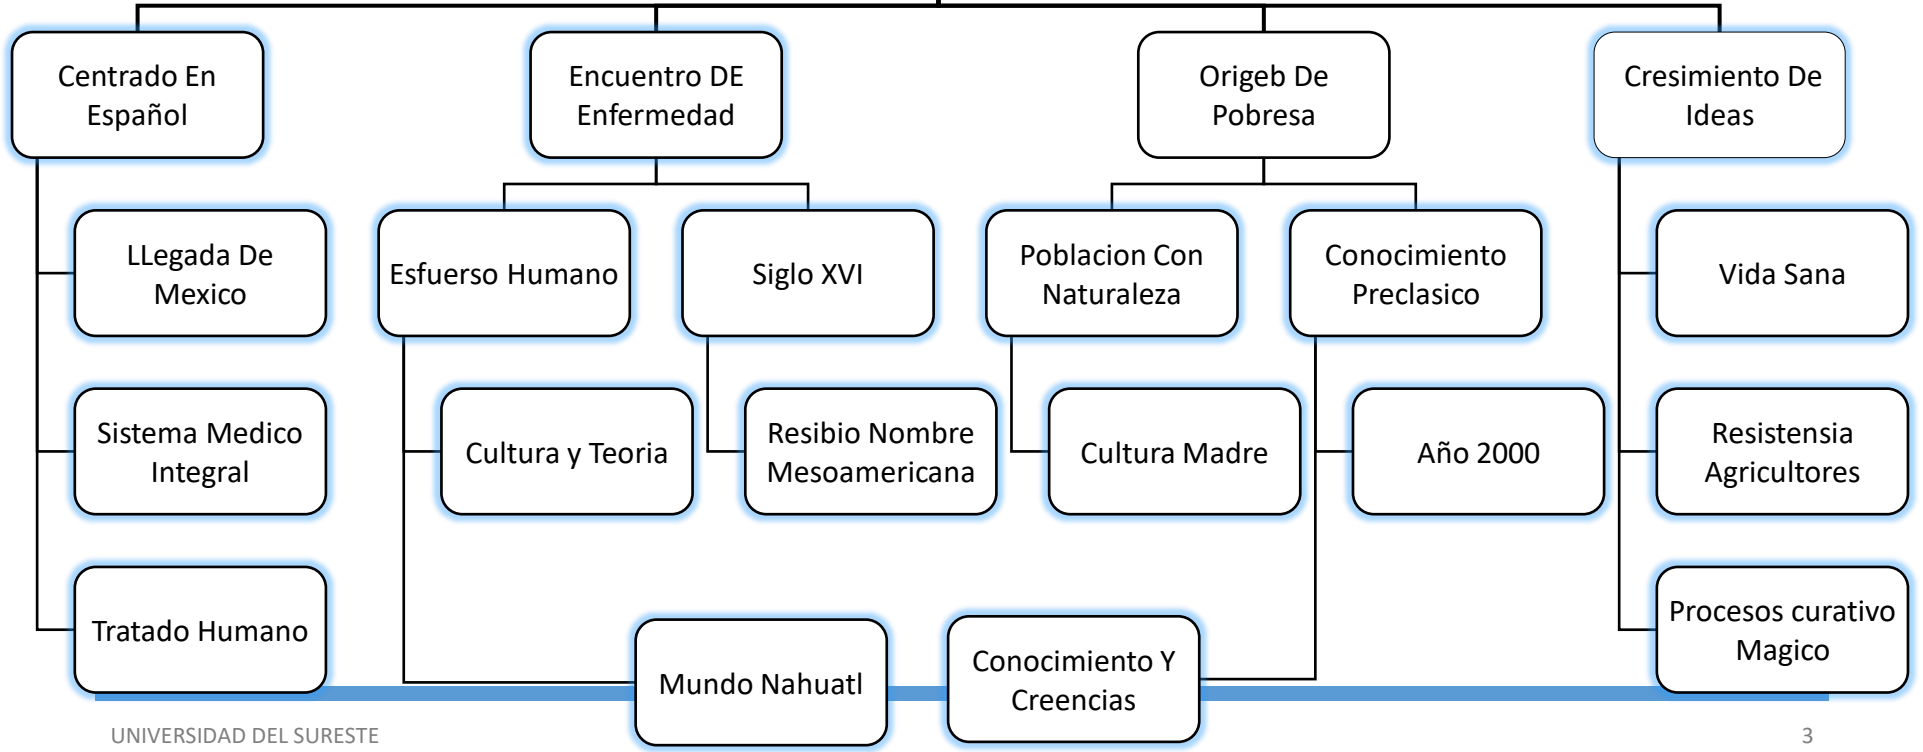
Centrado En Español

LLegada De Mexico

Sistema Medico Integral

Tratado Humano

Encuentro DE Enfermedad

Esfuerso Humano

Cultura y Teoria

Mundo Nahuatl

Siglo XVI

Resibio Nombre Mesoamericana

Origeb De Pobresa

Poblacion Con Naturaleza

Cultura Madre

Conocimiento Preclasico

Año 2000

Conocimiento Y Creencias

Cresimiento De Ideas

Vida Sana

Resistensia Agricultores

Procesos curativo Magico

UNIVERSIDAD DEL SURESTE

3